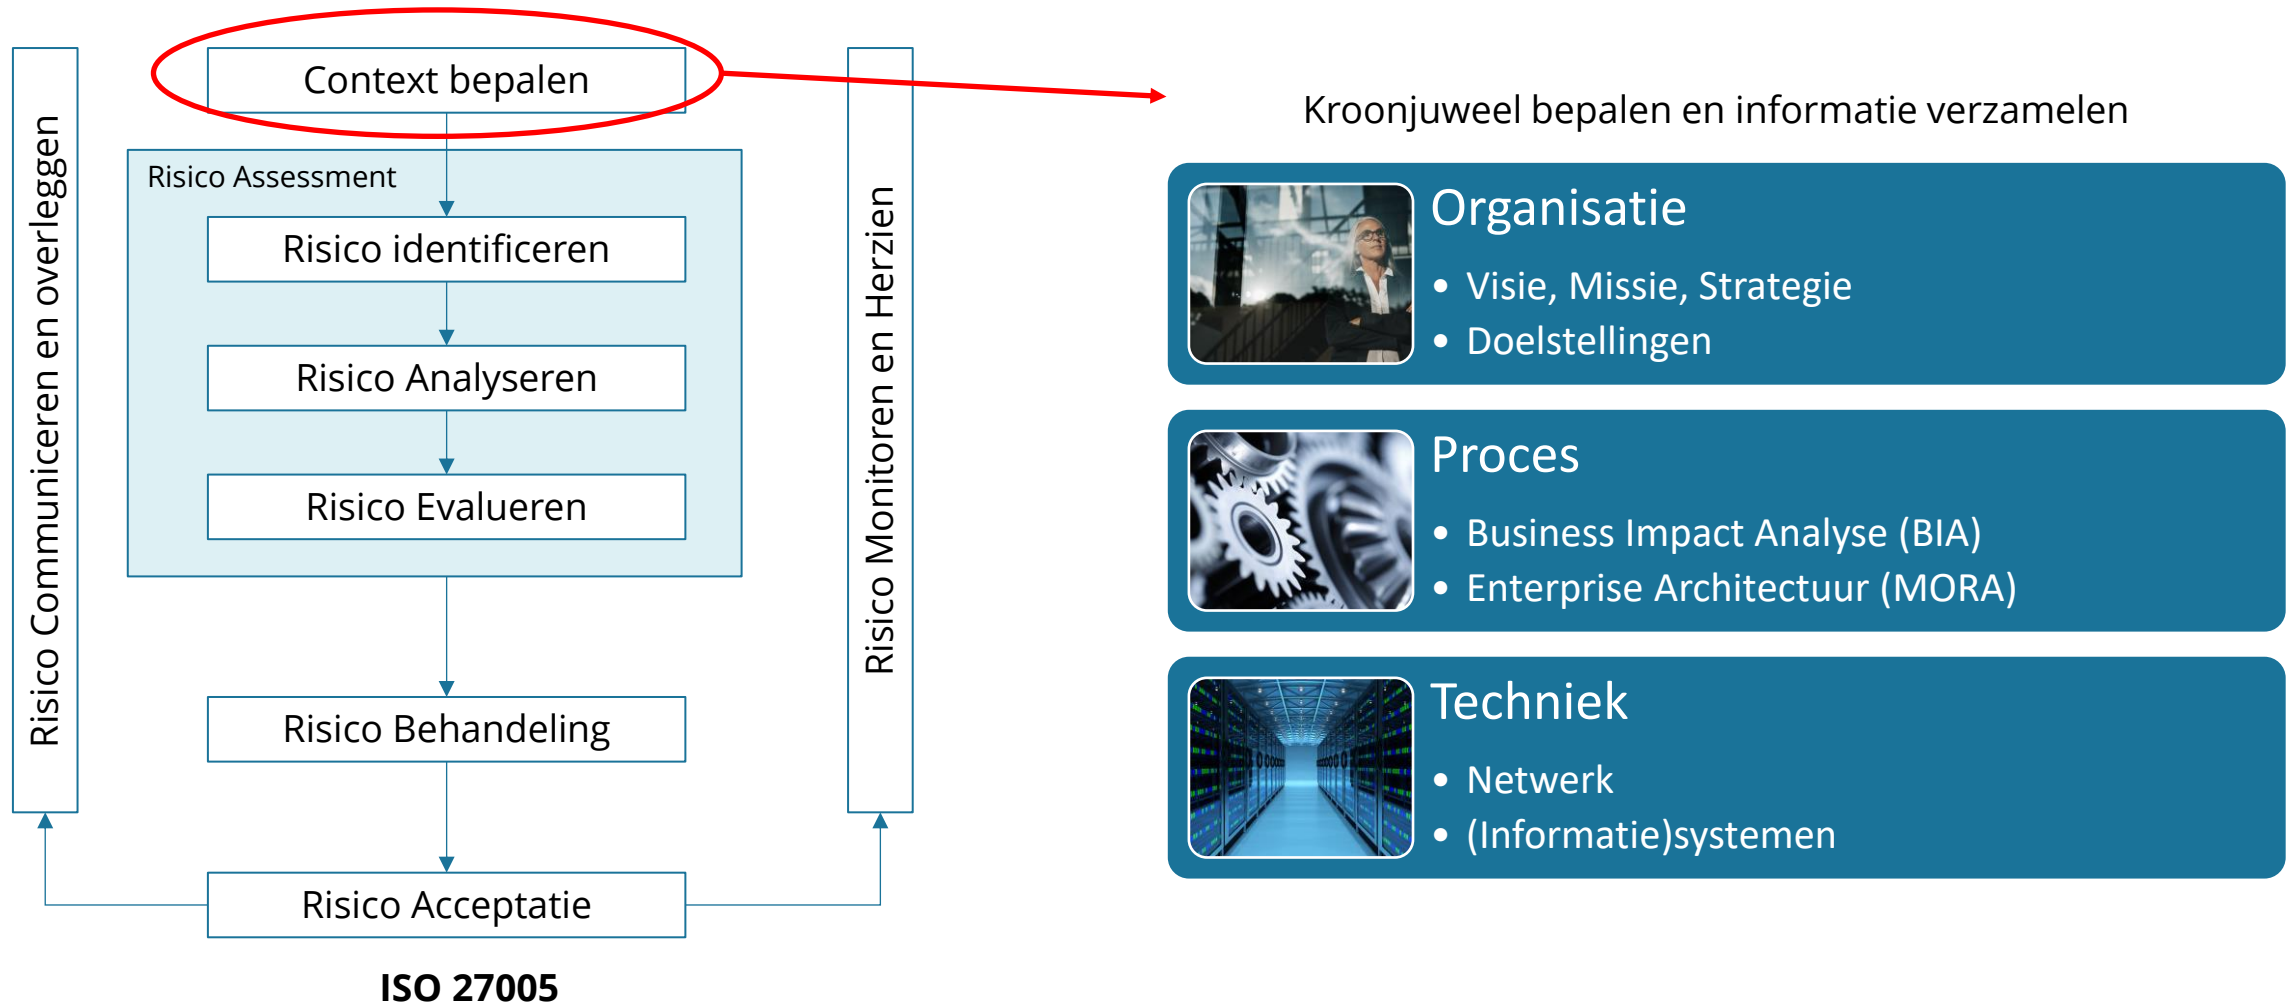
Risico Communiceren en overleggen

Context bepalen

Risico Assessment

Risico identificeren

Risico Analyseren

Risico Evalueren

Risico Behandeling

Risico Acceptatie

Risico Monitoren en Herzien

ISO 27005

Kroonjuweel bepalen en informatie verzamelen

Organisatie
- Visie, Missie, Strategie
- Doelstellingen

Proces
- Business Impact Analyse (BIA)
- Enterprise Architectuur (MORA)

Techniek
- Netwerk
- (Informatie)systemen